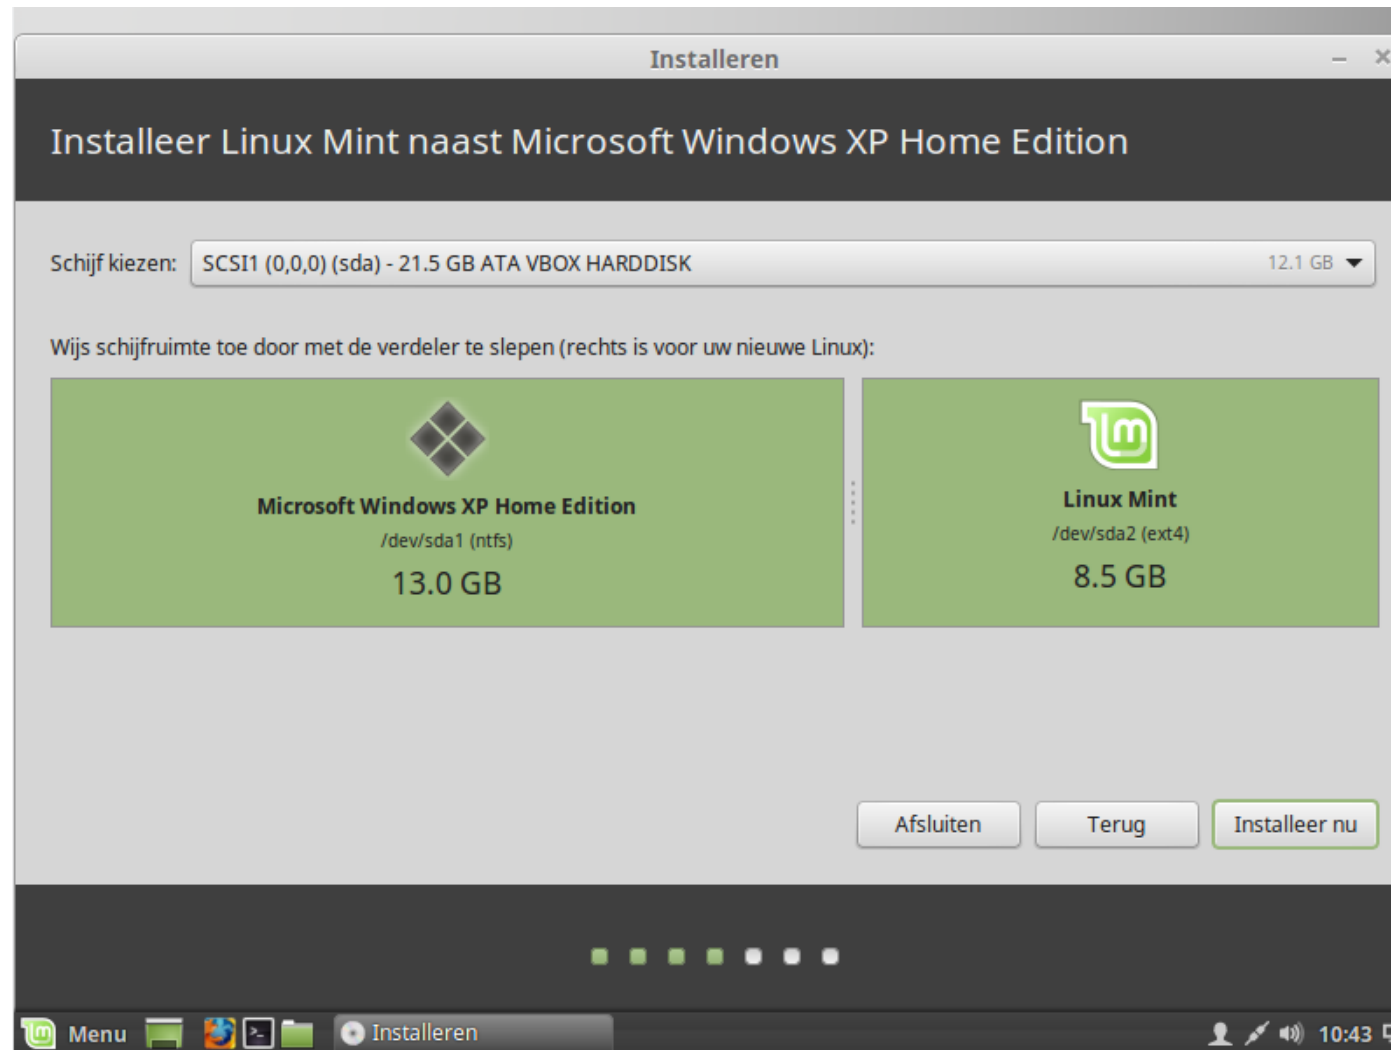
Installeren

Installeer Linux Mint naast Microsoft Windows XP Home Edition

Schijf kiezen: SCSI1 (0,0,0) (sda) - 21.5 GB ATA VBOX HARDDISK 12.1 GB

Wijs schijfruimte toe door met de verdeler te slepen (rechts is voor uw nieuwe Linux):

Microsoft Windows XP Home Edition
/dev/sda1 (ntfs)
13.0 GB

Linux Mint
/dev/sda2 (ext4)
8.5 GB

Afsluiten
Terug
Installeer nu

Menu
Installeren
10:43